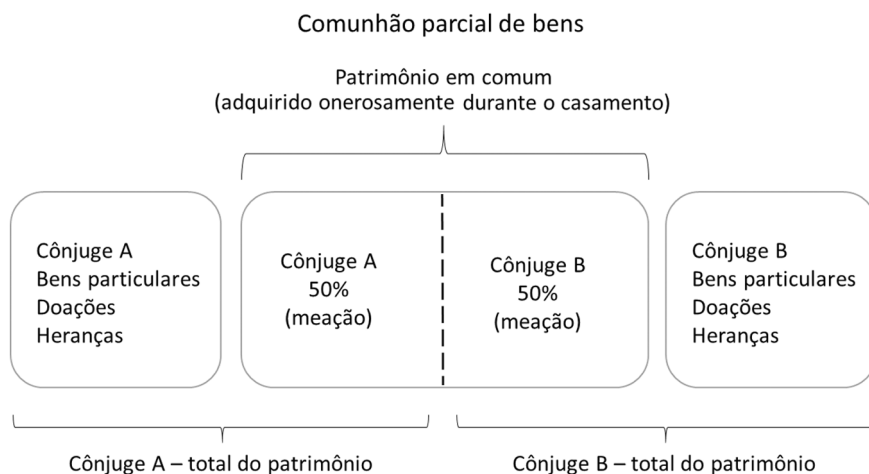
Comunhão parcial de bens

Patrimônio em comum
(adquirido onerosamente durante o casamento)

Cônjuge A
Bens particulares
Doações
Heranças

Cônjuge A
50%
(meação)

Cônjuge B
50%
(meação)

Cônjuge B
Bens particulares
Doações
Heranças

Cônjuge A – total do patrimônio

Cônjuge B – total do patrimônio